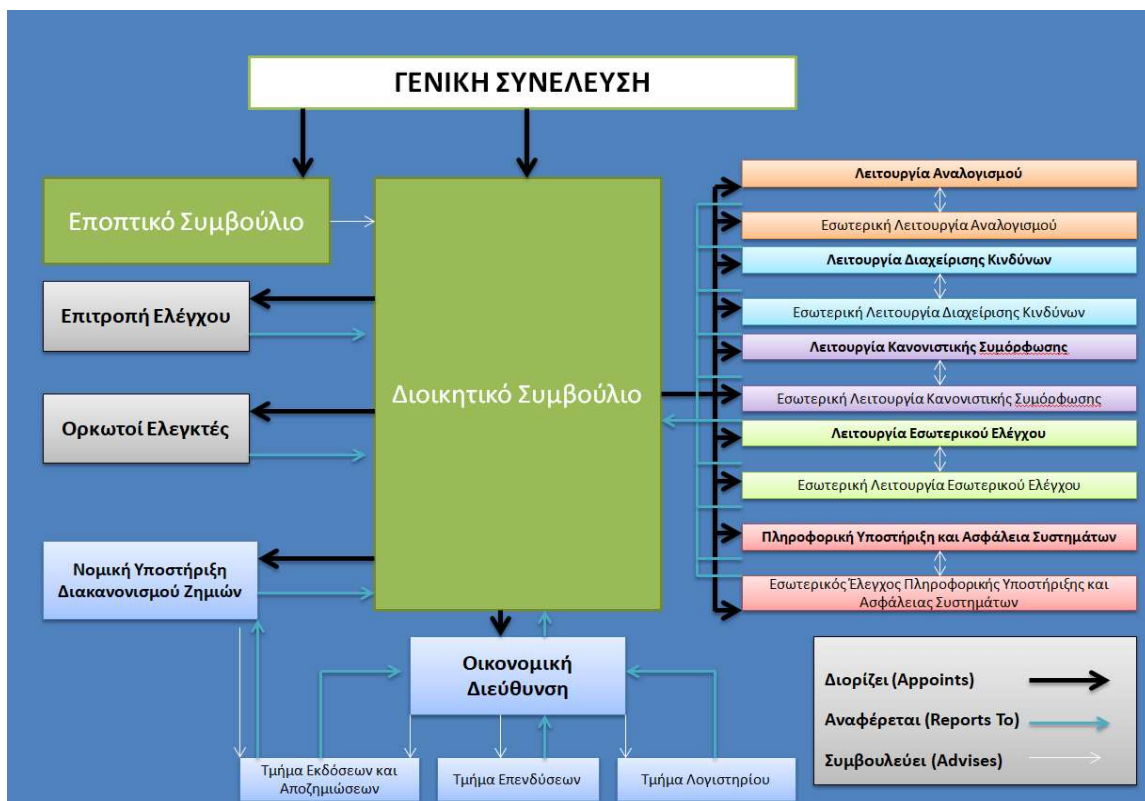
ΓΕΝΙΚΗ ΣΥΝΕΛΕΥΣΗ

Εποπτικό Συμβούλιο

Επιτροπή Ελέγχου

Ορκωτοί Ελεγκτές

Νομική Υποστήριξη Διακανονισμού Ζημιών

Διοικητικό Συμβούλιο

Λειτουργία Αναλογισμού

Εσωτερική Λειτουργία Αναλογισμού

Λειτουργία Διαχείρισης Κινδύνων

Εσωτερική Λειτουργία Διαχείρισης Κινδύνων

Λειτουργία Κανονιστικής Συμόρφωσης

Εσωτερική Λειτουργία Κανονιστικής Συμόρφωσης

Λειτουργία Εσωτερικού Ελέγχου

Εσωτερική Λειτουργία Εσωτερικού Ελέγχου

Πληροφορική Υποστήριξη και Ασφάλεια Συστημάτων

Εσωτερικός Έλεγχος Πληροφορικής Υποστήριξης και Ασφάλειας Συστημάτων

Οικονομική Διεύθυνση

Τμήμα Εκδόσεων και Αποζημιώσεων

Τμήμα Επενδύσεων

Τμήμα Λογιστηρίου

Διορίζει (Appoints)

Αναφέρεται (Reports To)

Συμβουλεύει (Advises)